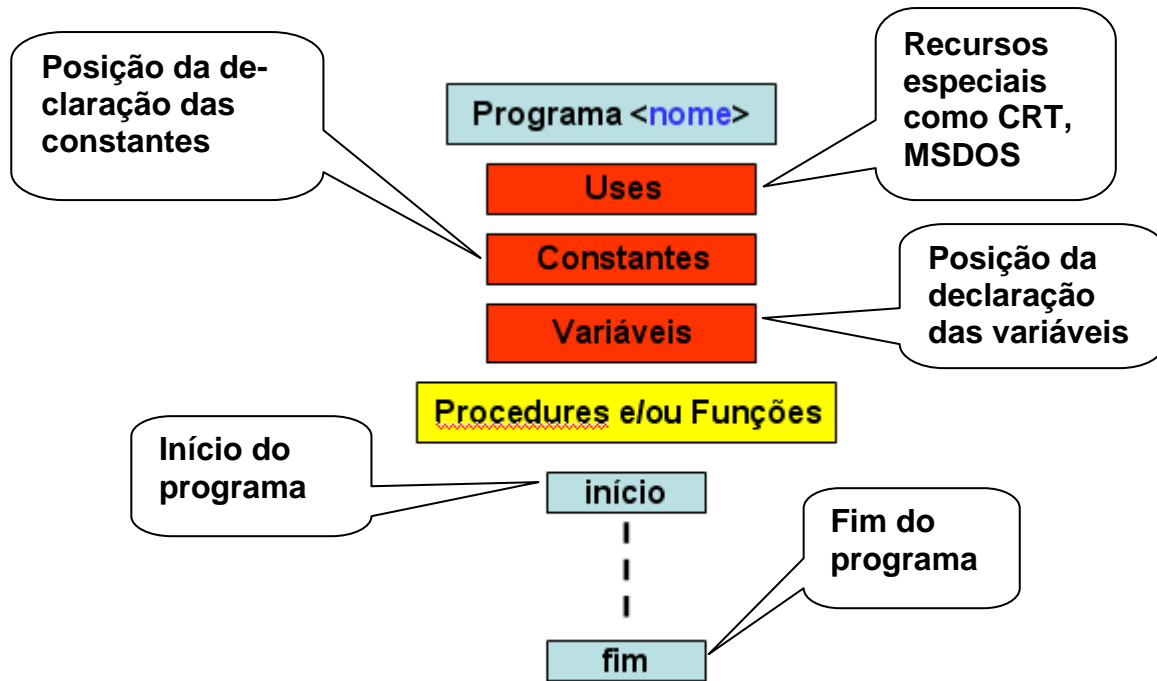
Posição da declaração das constantes

Recursos especiais como CRT, MSDOS

Programa <nome>

Uses

Constantes

Posição da declaração das variáveis

Variáveis

Procedures e/ou Funções

Início do programa

início

Fim do programa

fim